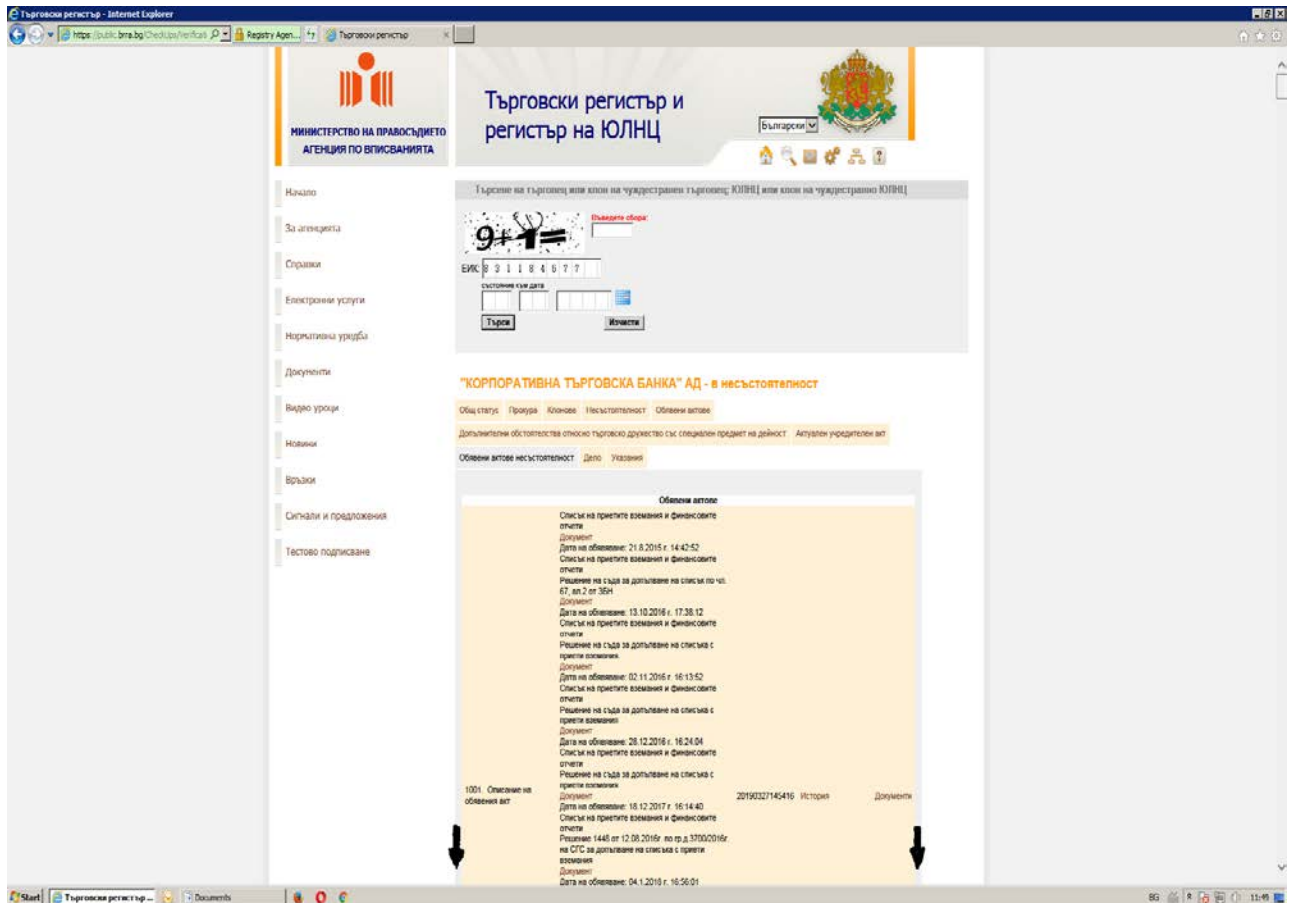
Търговски регистър - Internet Explorer

https://public.brra.bg/CheckUps/Verificati

Registry Agen...

Търговски регистър

МИНИСТЕРСТВО НА ПРАВОСЪДИЕТО
АГЕНЦИЯ ПО ВПИСВАНИЯТА

Търговски регистър и регистър на ЮЛНЦ

Български

Начало

За агенцията

Справки

Електронни услуги

Нормативна уредба

Документи

Видео уроци

Новини

Връзки

Сигнали и предложения

Тестово подписване

Търсене на търговец или клон на чуждестранен търговец; ЮЛНЦ или клон на чуждестранно ЮЛНЦ

Въведете сбора:

9+1=

ЕИК 8 3 1 1 8 4 5 7 7

състояние към дата

Търси

Изчисти

"КОРПОРАТИВНА ТЪРГОВСКА БАНКА" АД - в несъстоятелност

Общ статус | Прокура | Клонове | Несъстоятелност | Обявени актове

Допълнителни обстоятелства относно търговско дружество със специален предмет на дейност | Актуален учредителен акт

Обявени актове несъстоятелност | Дело | Указания

Обявени актове

| 1001. Описание на обявения акт | Списък на приетите вземания и финансовите отчети<br>Документ<br>Дата на обявяване: 21.8.2015 г. 14:42:52<br>Списък на приетите вземания и финансовите отчети<br>Решение на съда за допълване на списък по чл. 67, ал.2 от ЗБН<br>Документ<br>Дата на обявяване: 13.10.2016 г. 17:38:12<br>Списък на приетите вземания и финансовите отчети<br>Решение на съда за допълване на списъка с приети вземания<br>Документ<br>Дата на обявяване: 02.11.2016 г. 16:13:52<br>Списък на приетите вземания и финансовите отчети<br>Решение на съда за допълване на списъка с приети вземания<br>Документ<br>Дата на обявяване: 28.12.2016 г. 16:24:04<br>Списък на приетите вземания и финансовите отчети<br>Решение на съда за допълване на списъка с приети вземания<br>Документ<br>Дата на обявяване: 18.12.2017 г. 16:14:40<br>Списък на приетите вземания и финансовите отчети<br>Решение 1448 от 12.08.2016г. по гр.д.3700/2016г. на СГС за допълване на списъка с приети вземания<br>Документ<br>Дата на обявяване: 04.1.2018 г. 16:56:01 | 20190327145416 | История | Документи |
|---|---|---|---|---|

Start | Търговски регистър ... | Documents

BG 11:49